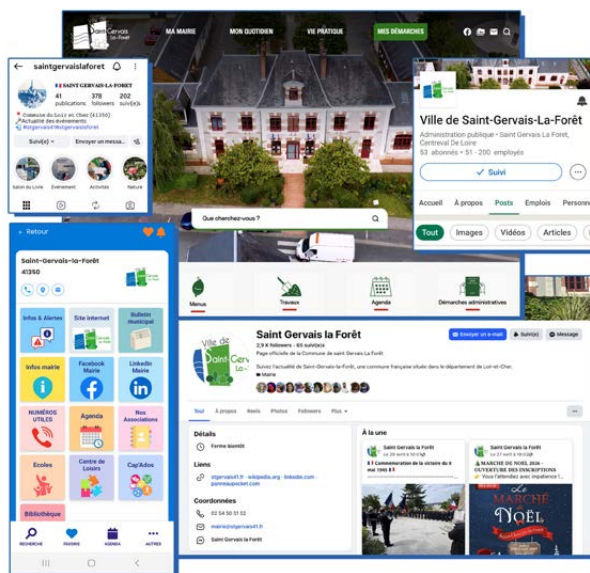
Saint Gervais la Forêt

MA MAIRIE
MON QUOTIDIEN
VIE PRATIQUE
MES DÉMARCHES

Que cherchez-vous ?

Menus
Travaux
Agenda
Démarches administratives

saintgervaislaforet
41 publications
378 followers
202 suivi(e)s
SAINT GERVAIS-LA-FORÊT
Commune du Loir et Cher (41350)
Actualité des événements
#stgervais41#stgervaislaforet
Suivi(e)
Envoyer un messa...
Salon du Livre
Événement
Activités
Nature

Ville de Saint-Gervais-La-Forêt
Administration publique • Saint Gervais La Foret, Centreval De Loire
53 abonnés • 51 - 200 employés
Suivi
Accueil
À propos
Posts
Emplois
Personnes
Tout
Images
Vidéos
Articles

Retour
Saint-Gervais-la-Forêt
41350
Infos & Alertes
Site internet
Bulletin municipal
Infos mairie
Facebook Mairie
LinkedIn Mairie
NUMÉROS UTILES
Agenda
Nos Associations
Ecoles
Centre de Loisirs
Cap'Ados
Bibliothèque
RECHERCHE
FAVORIS
AGENDA
AUTRES

Saint Gervais la Forêt
2,9 K followers • 65 suivi(e)s
Page officielle de la Commune de saint Gervais La Forêt
Suivez l'actualité de Saint-Gervais-la-Forêt, une commune française située dans le département de Loir-et-Cher.
Mairie
Envoyer un e-mail
Suivi(e)
Message
Tout
À propos
Reels
Photos
Followers
Plus
Détails
Fermé bientôt
Liens
stgervais41.fr · wikipedia.org · linkedin.com
panneaupocket.com
Coordonnées
02 54 50 51 52
mairie@stgervais41.fr
Saint Gervais la Forêt
À la une
Saint Gervais la Forêt
Commémoration de la victoire du 8 mai 1945
Saint Gervais la Forêt
MARCHÉ DE NOËL 2024 - OUVERTURE DES INSCRIPTIONS
Vous l'attendiez avec impatience !
Le MARCHÉ de NOËL